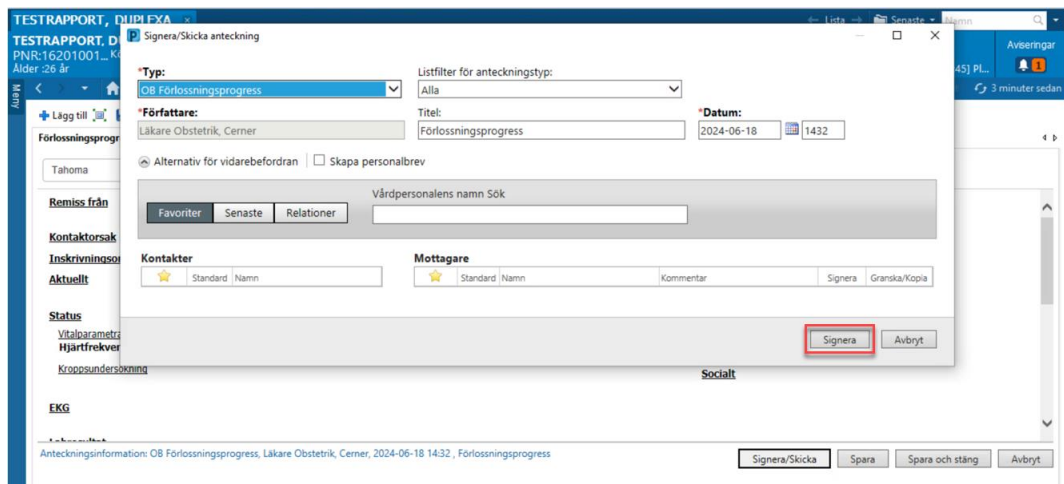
TESTRAPPORT, DUPLEXA ×
TESTRAPPORT, D
PNR:16201001... K
Ålder :26 år
Meny
Lägg till
Förlossningsprogr
Tahoma
Remiss från
Kontaktorsak
Inskrivningso
Aktuellt
Status
Vitalparametra
Hjärtfrekven
Kroppsundersökning
EKG

← Lista → Senaste ▾ Namn
Aviseringar
1
45] PL...
3 minuter sedan

P Signera/Skicka anteckning

*Typ:
OB Förlossningsprogress
Listfilter för anteckningstyp:
Alla
*Författare:
Läkare Obstetrik, Cerner
Titel:
Förlossningsprogress
*Datum:
2024-06-18
1432
Alternativ för vidarebefordran
Skapa personalbrev
Vårdpersonalens namn Sök
Favoriter Senaste Relationer
Kontakter
| Standard | Namn |
Mottagare
| Standard | Namn | Kommentar | Signera | Granska/Kopia |
Signera Avbryt

Socialt

Anteckningsinformation: OB Förlossningsprogress, Läkare Obstetrik, Cerner, 2024-06-18 14:32 , Förlossningsprogress
Signera/Skicka Spara Spara och stäng Avbryt